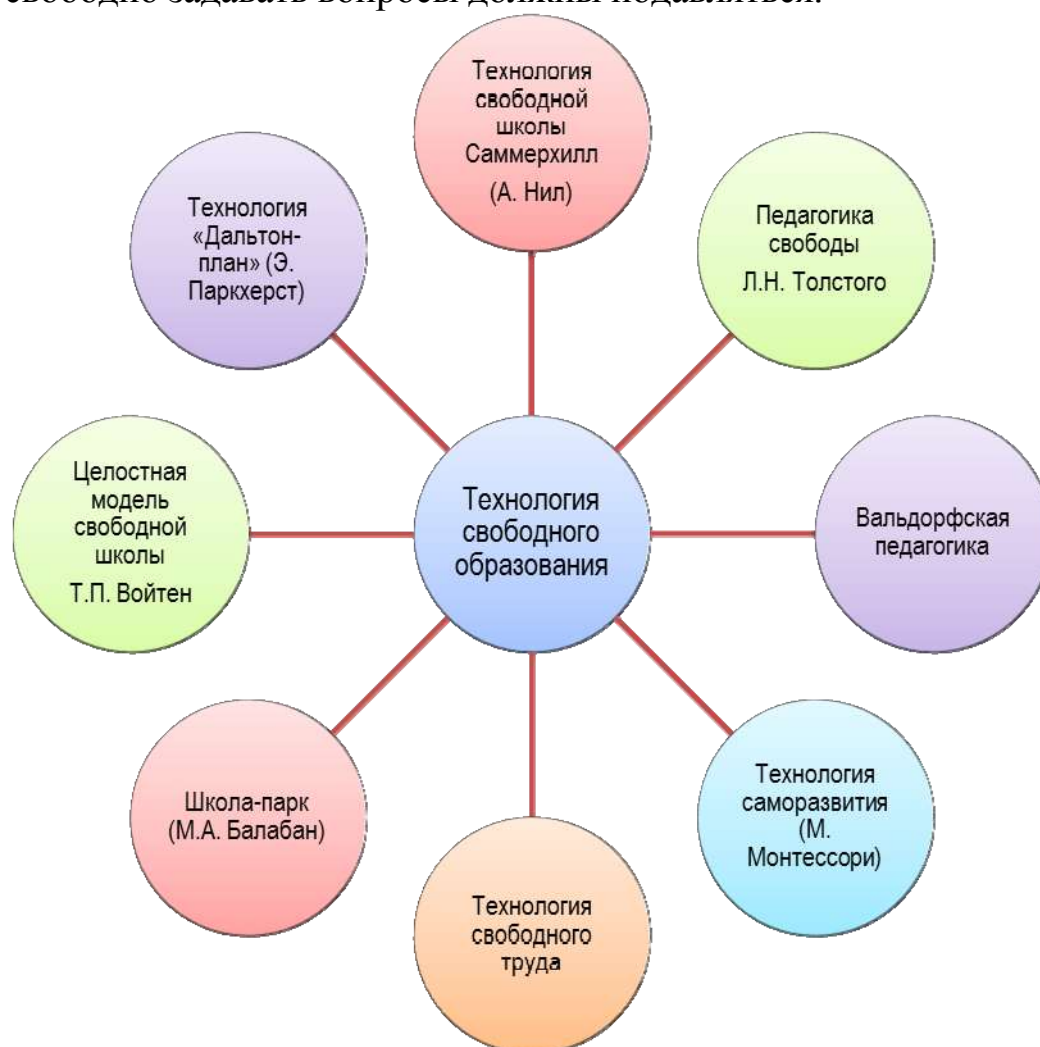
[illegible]

Технология свободной школы Саммерхилл

(А. Нил)

Технология «Дальтон-план» (Э. Паркхерст)

Педагогика свободы Л.Н. Толстого

Целостная модель свободной школы Т.П. Войтен

Технология свободного образования

Вальдорфская педагогика

Школа-парк (М.А. Балабан)

Технология саморазвития (М. Монтессори)

Технология свободного труда